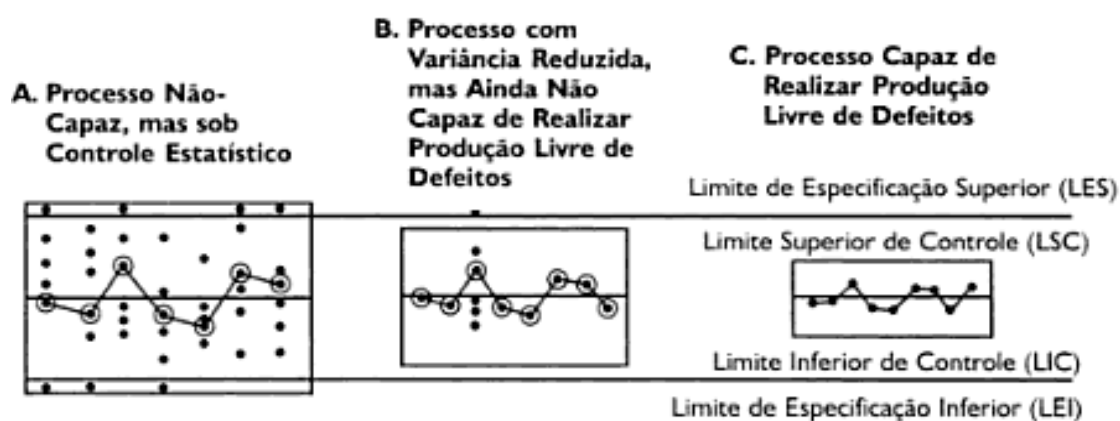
A. Processo Não-Capaz, mas sob Controle Estatístico

B. Processo com Variância Reduzida, mas Ainda Não Capaz de Realizar Produção Livre de Defeitos

C. Processo Capaz de Realizar Produção Livre de Defeitos

Limite de Especificação Superior (LES)

Limite Superior de Controle (LSC)

Limite Inferior de Controle (LIC)

Limite de Especificação Inferior (LEI)